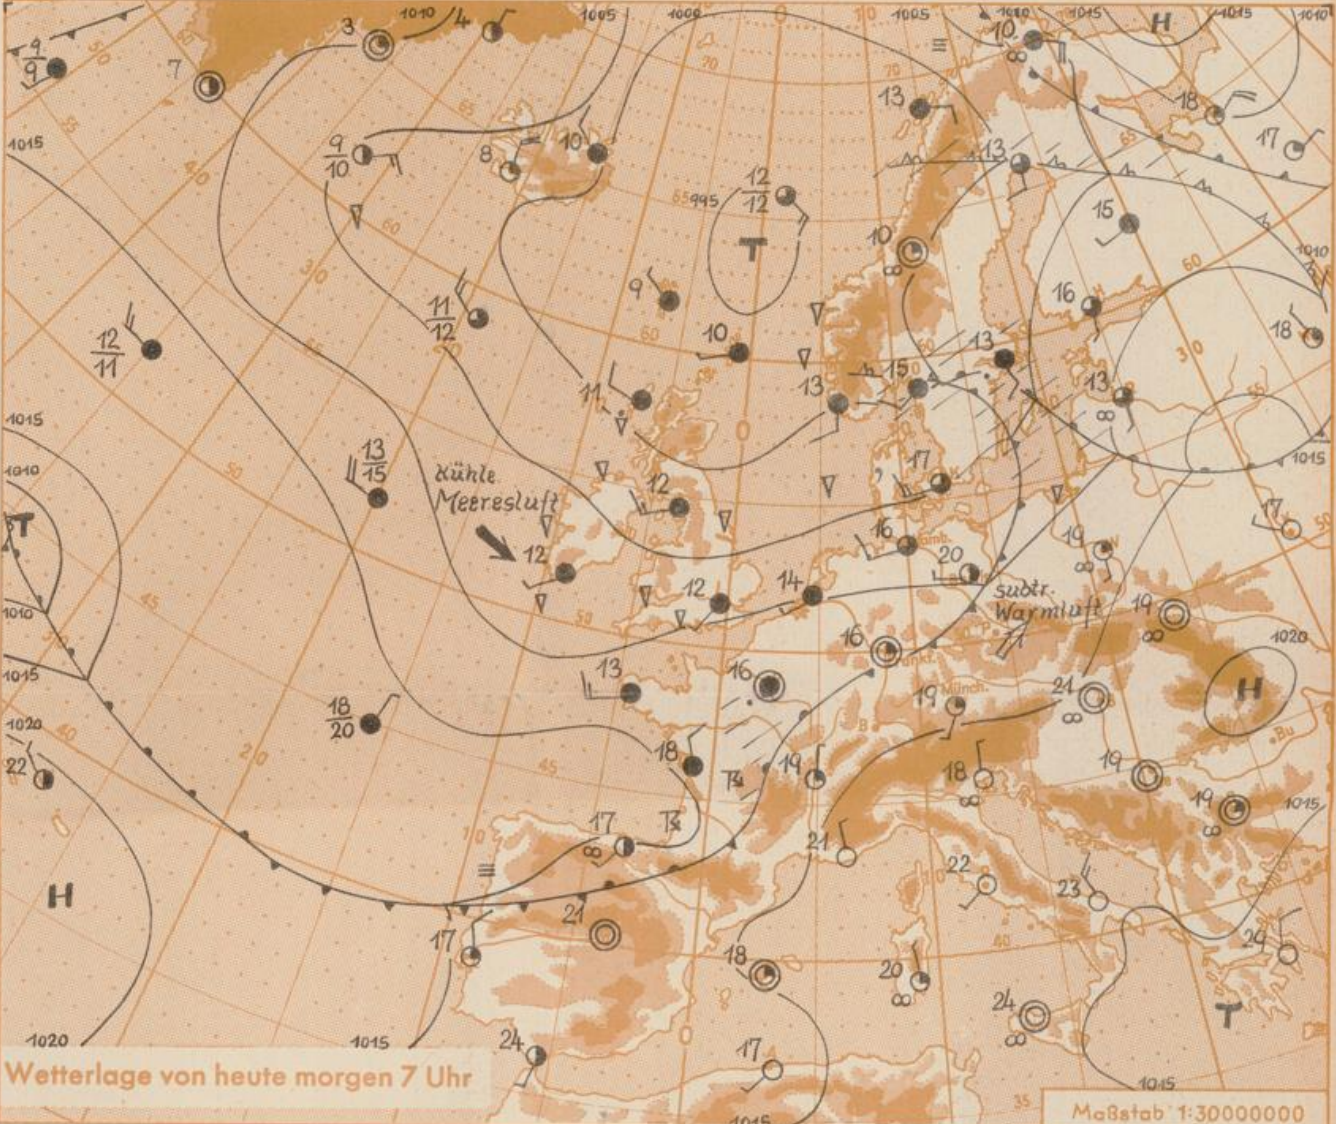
Wetterlage von heute morgen 7 Uhr

Maßstab 1:30000000

kühle Meeresluft

subtr. Warmluft

H
T
H
H
T
T

1015
1010
1005
1000
995
1020

$\frac{9}{9}$
7
3
4
$\frac{9}{10}$
8
10
$\frac{12}{12}$
9
10
$\frac{11}{12}$
$\frac{12}{11}$
11
$\frac{13}{15}$
12
12
12
$\frac{18}{20}$
22
13
16
18
17
21
17
18
24
17
14
16
19
19
21
18
20
22
23
24
24
19
21
19
19
20
17
16
17
13
15
13
10
13
13
10
16
15
18
17
18
13